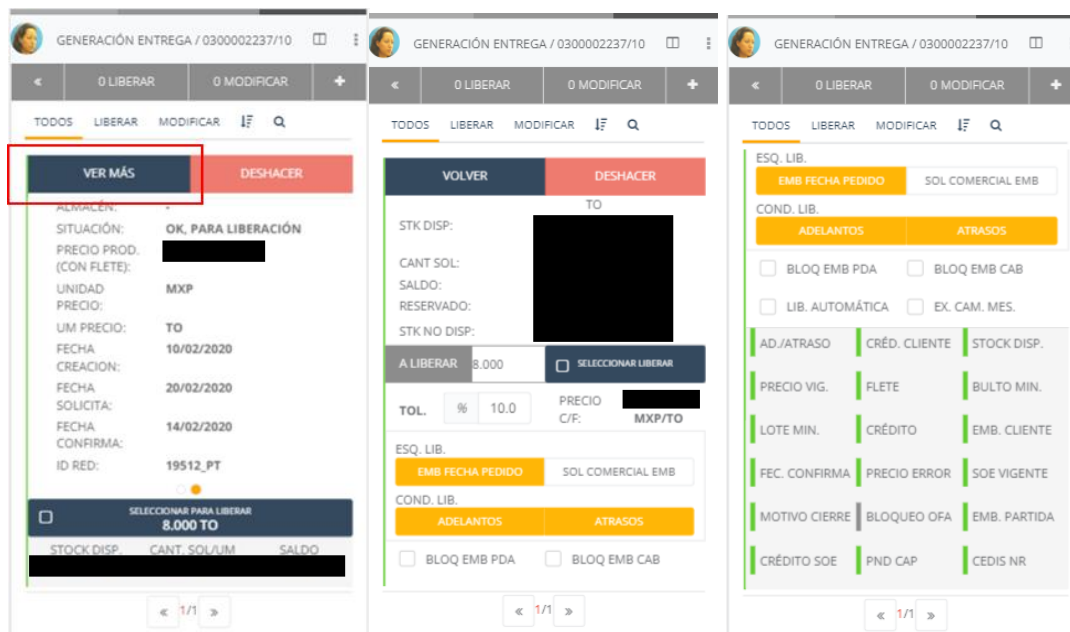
GENERACIÓN ENTREGA / 0300002237/10

«
0 LIBERAR
0 MODIFICAR
+

TODOS LIBERAR MODIFICAR

VER MÁS
DESHACER

ALMACÉN: -
SITUACIÓN: OK, PARA LIBERACIÓN
PRECIO PROD. (CON FLETE):
UNIDAD PRECIO: MXP
UM PRECIO: TO
FECHA CREACION: 10/02/2020
FECHA SOLICITA: 20/02/2020
FECHA CONFIRMA: 14/02/2020
ID RED: 19512_PT

SELECCIONAR PARA LIBERAR
8.000 TO

STOCK DISP. CANT. SOL/UM SALDO

« 1/1 »

GENERACIÓN ENTREGA / 0300002237/10

«
0 LIBERAR
0 MODIFICAR
+

TODOS LIBERAR MODIFICAR

VOLVER
DESHACER

TO
STK DISP:
CANT SOL:
SALDO:
RESERVADO:
STK NO DISP:

A LIBERAR 8.000
SELECCIONAR LIBERAR

TOL. % 10.0
PRECIO C/F: MXP/TO

ESQ. LIB.
EMB FECHA PEDIDO
SOL COMERCIAL EMB
COND. LIB.
ADELANTOS
ATRASOS

BLOQ EMB PDA
BLOQ EMB CAB

« 1/1 »

GENERACIÓN ENTREGA / 0300002237/10

«
0 LIBERAR
0 MODIFICAR
+

TODOS LIBERAR MODIFICAR

ESQ. LIB.
EMB FECHA PEDIDO
SOL COMERCIAL EMB
COND. LIB.
ADELANTOS
ATRASOS

BLOQ EMB PDA
BLOQ EMB CAB
LIB. AUTOMÁTICA
EX. CAM. MES.

AD./ATRASO
CRÉD. CLIENTE
STOCK DISP.
PRECIO VIG.
FLETE
BULTO MIN.
LOTE MIN.
CRÉDITO
EMB. CLIENTE
FEC. CONFIRMA
PRECIO ERROR
SOE VIGENTE
MOTIVO CIERRE
BLOQUEO OFA
EMB. PARTIDA
CRÉDITO SOE
PND CAP
CEDIS NR

« 1/1 »